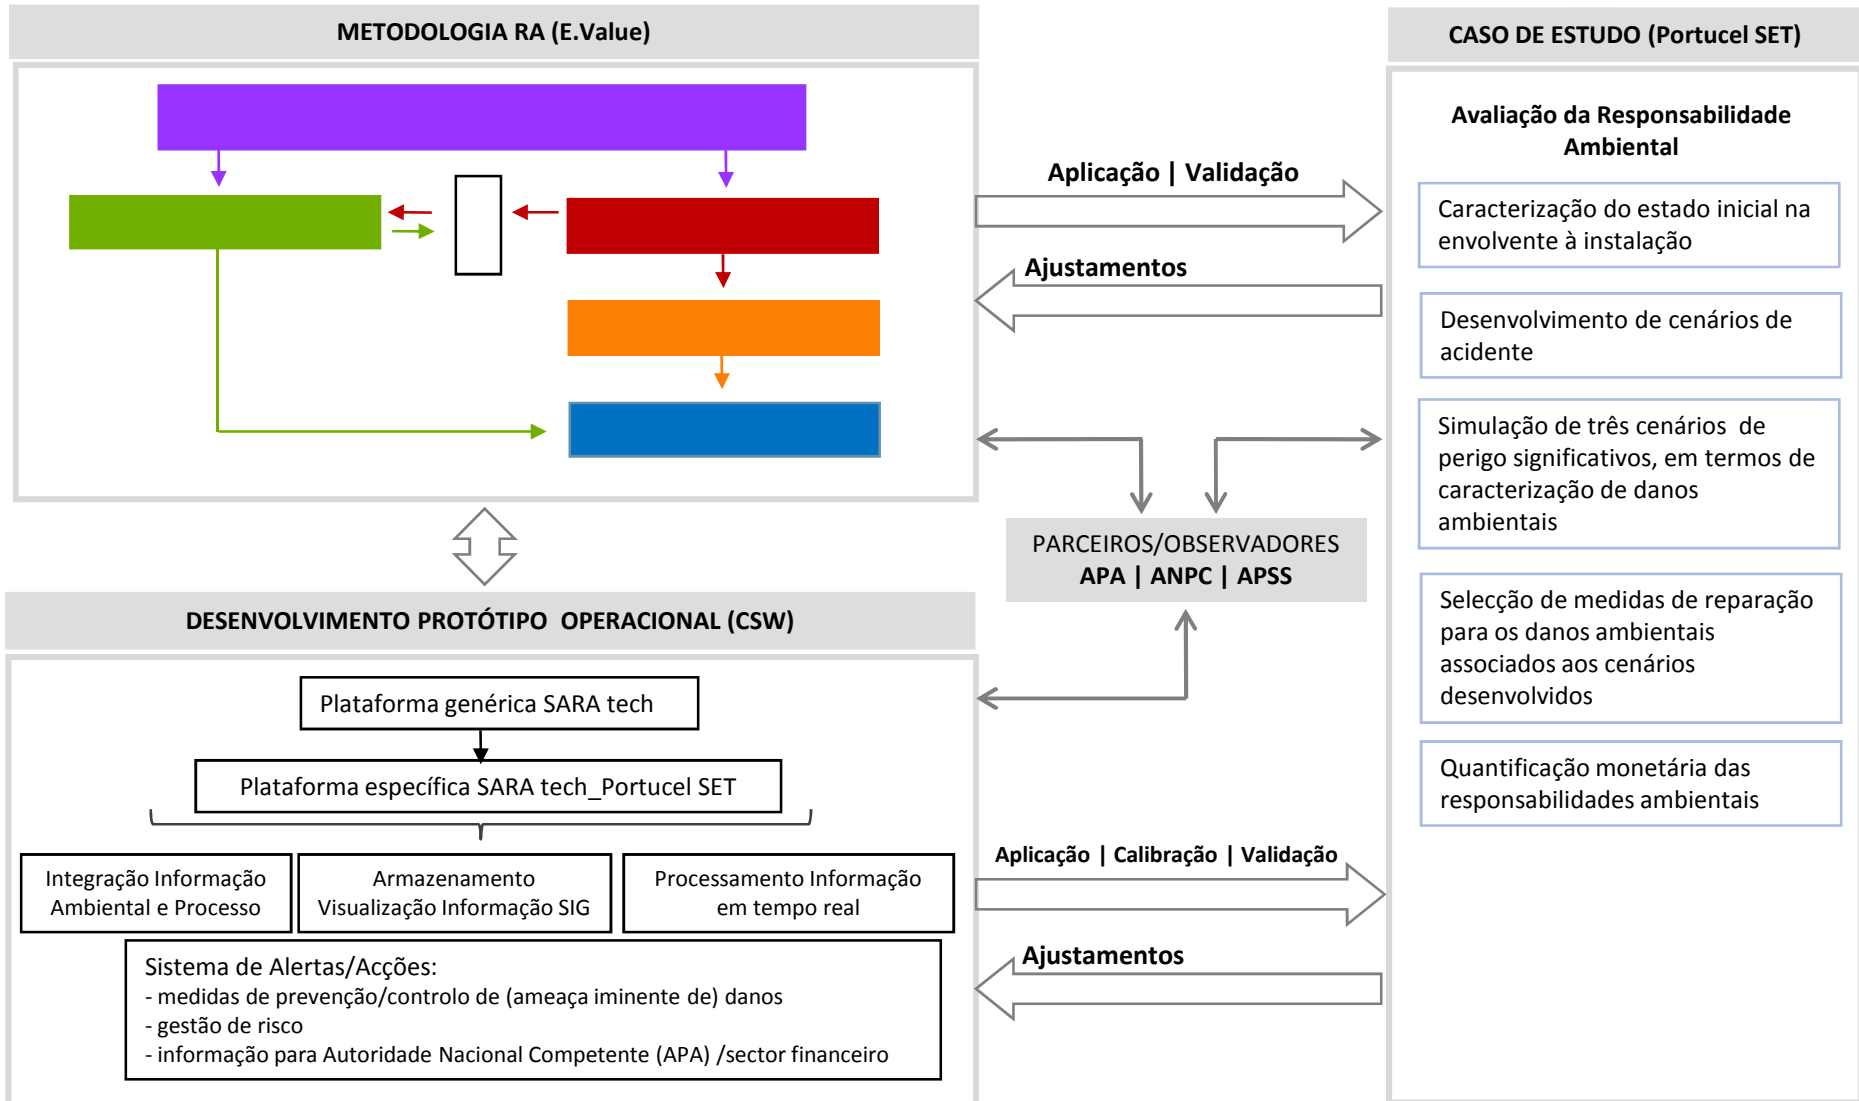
METODOLOGIA RA (E.Value)

CASO DE ESTUDO (Portucel SET)

Avaliação da Responsabilidade Ambiental

Aplicação | Validação

Caracterização do estado inicial na envolvente à instalação

Ajustamentos

Desenvolvimento de cenários de acidente

Simulação de três cenários de perigo significativos, em termos de caracterização de danos ambientais

PARCEIROS/OBSERVADORES
APA | ANPC | APSS

Selecção de medidas de reparação para os danos ambientais associados aos cenários desenvolvidos

DESENVOLVIMENTO PROTÓTIPO OPERACIONAL (CSW)

Plataforma genérica SARA tech

Plataforma específica SARA tech_Portucel SET

Quantificação monetária das responsabilidades ambientais

Aplicação | Calibração | Validação

Integração Informação Ambiental e Processo

Armazenamento Visualização Informação SIG

Processamento Informação em tempo real

Ajustamentos

Sistema de Alertas/Acções:
- medidas de prevenção/controlo de (ameaça iminente de) danos
- gestão de risco
- informação para Autoridade Nacional Competente (APA) /sector financeiro